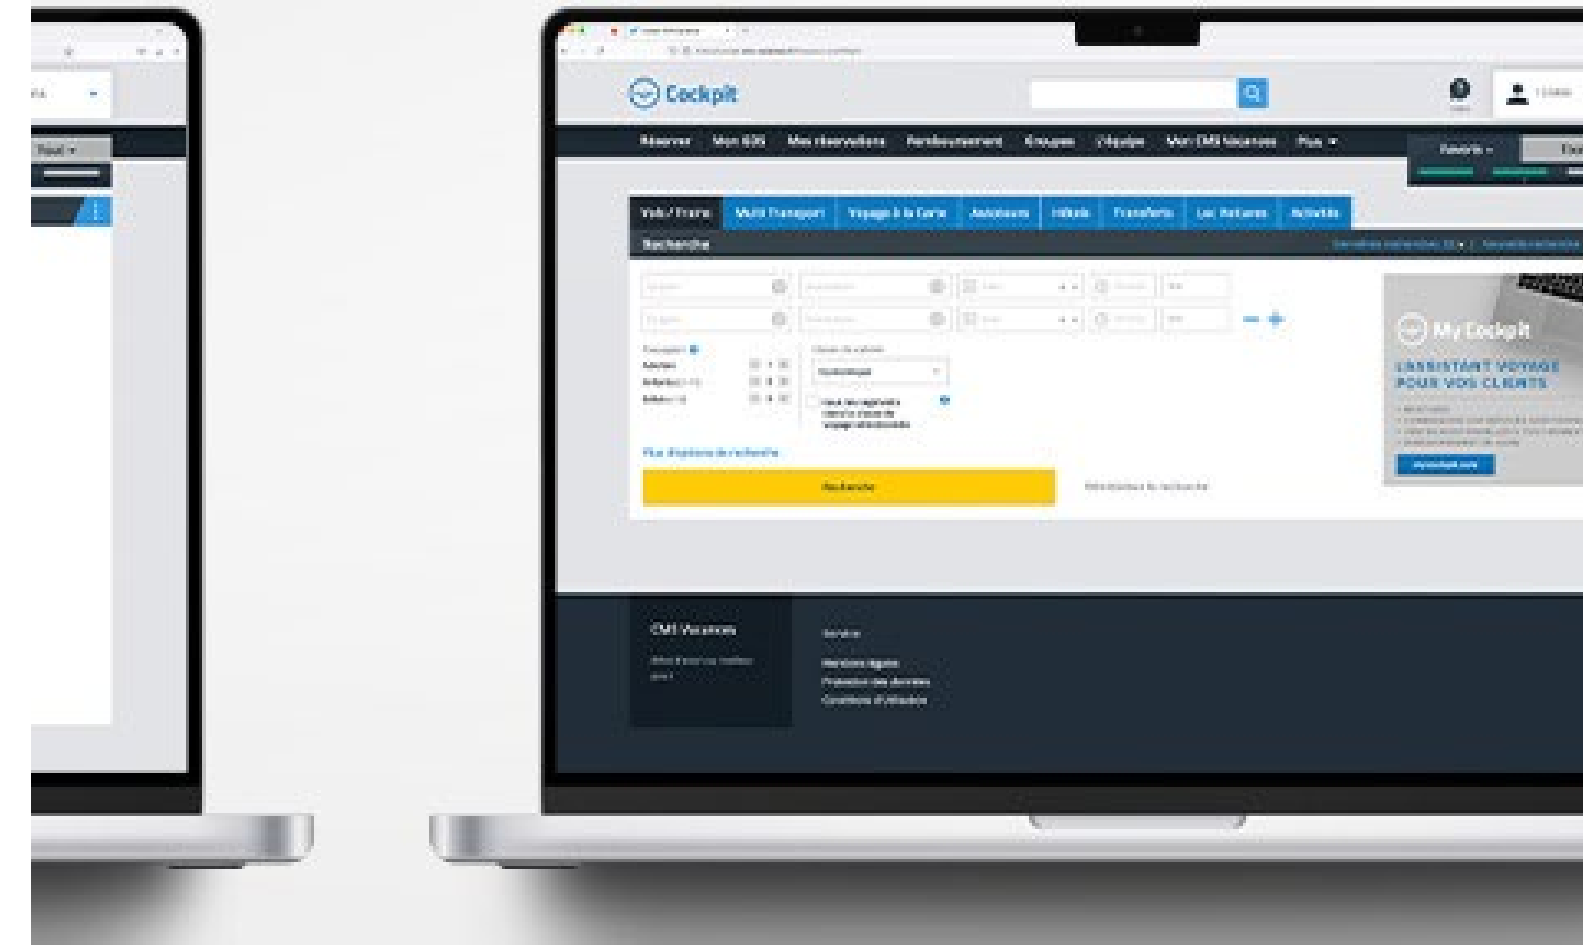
Cockpit

Réserver Mon B2B Mes réservations Remboursement Groupes L'équipe Mon CMS Vacances Plus ▾

Favoris ▾

Vols / Trains Multi Transport Voyage à la Carte Autotours Hôtels Transferts Loc Voitures Activités

Recherche

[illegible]

Plus d'options de recherche

Recherche

Réinitialiser la recherche

My Cockpit

L'ASSISTANT VOYAGE POUR VOS CLIENTS

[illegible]

CMS Vacances

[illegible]

Services

Mentions légales

Protection des données

Conditions d'utilisation